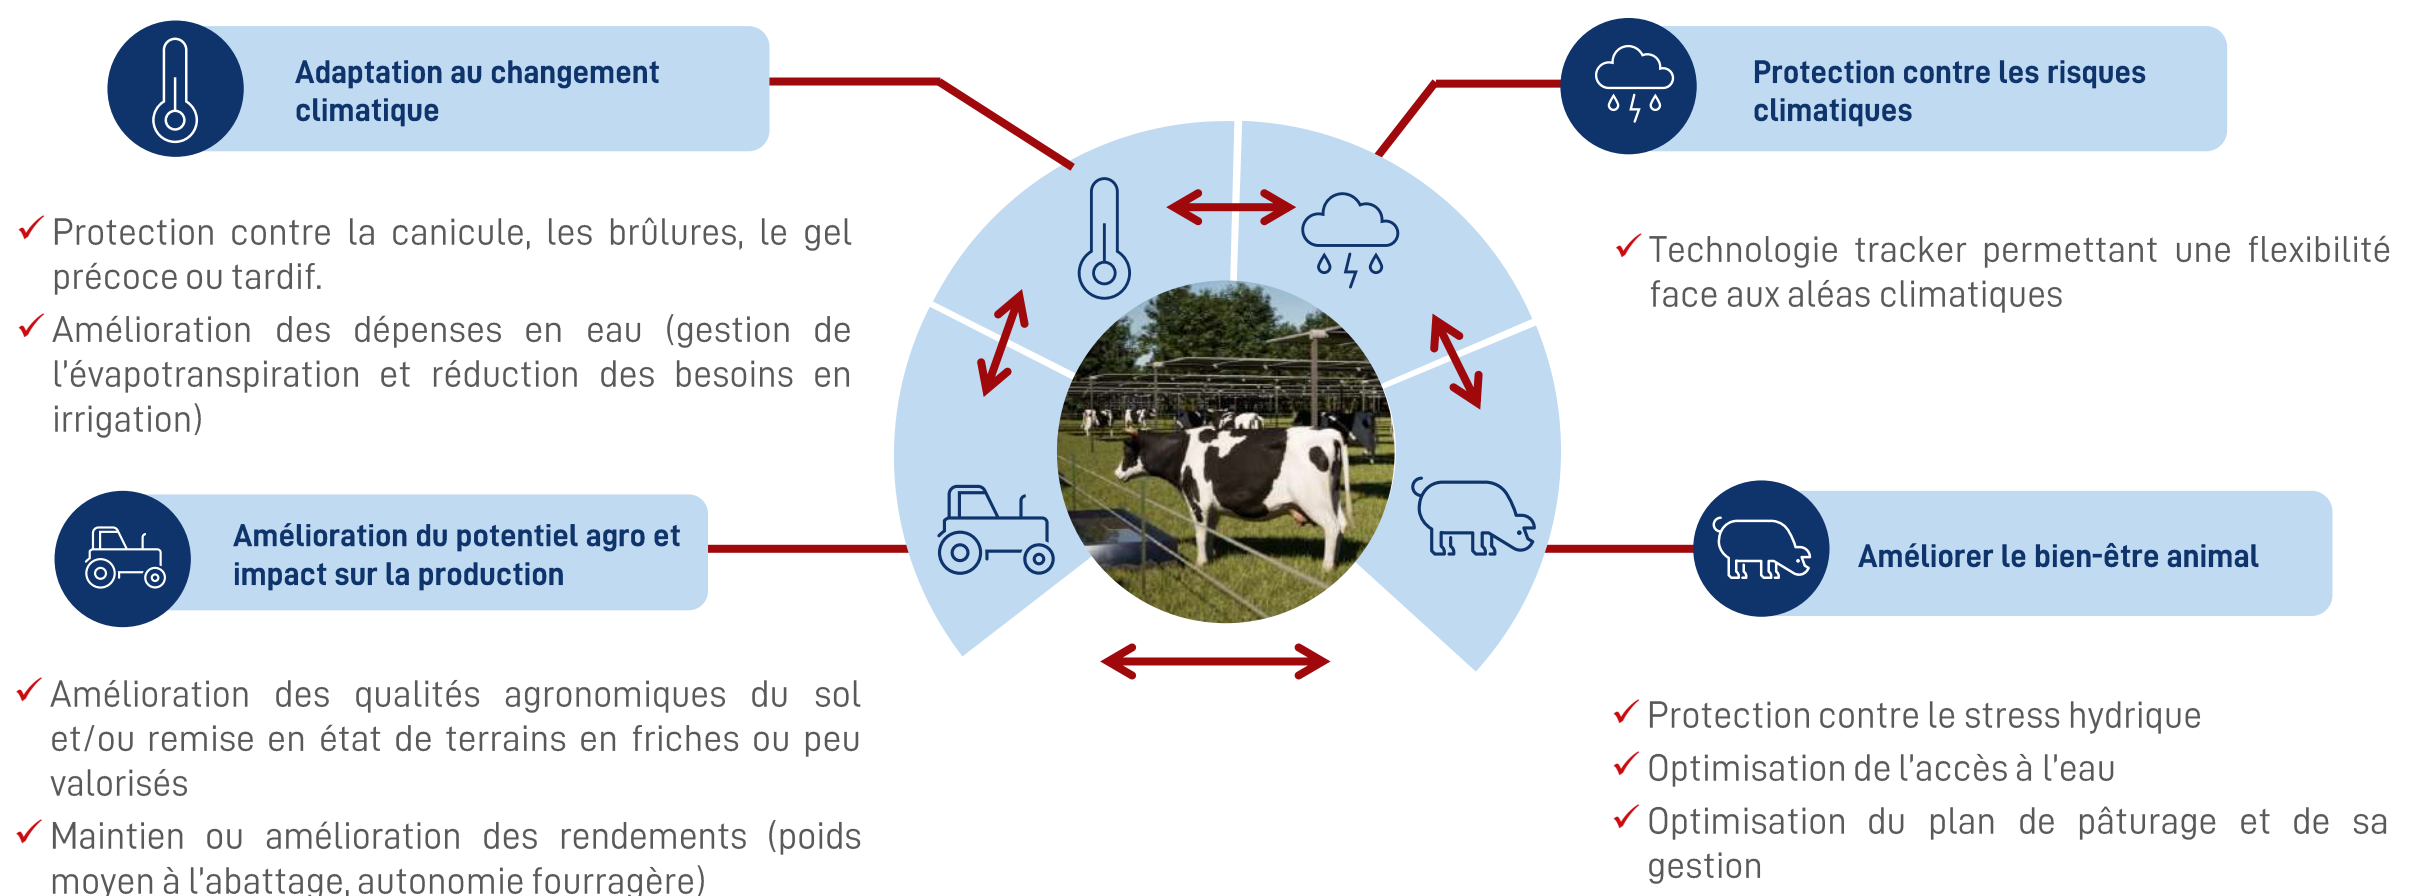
Adaptation au changement climatique

✓ Protection contre la canicule, les brûlures, le gel précoce ou tardif.

✓ Amélioration des dépenses en eau (gestion de l'évapotranspiration et réduction des besoins en irrigation)

Protection contre les risques climatiques

✓ Technologie tracker permettant une flexibilité face aux aléas climatiques

Amélioration du potentiel agro et impact sur la production

✓ Amélioration des qualités agronomiques du sol et/ou remise en état de terrains en friches ou peu valorisés

✓ Maintien ou amélioration des rendements (poids moyen à l'abattage, autonomie fourragère)

Améliorer le bien-être animal

✓ Protection contre le stress hydrique

✓ Optimisation de l'accès à l'eau

✓ Optimisation du plan de pâturage et de sa gestion